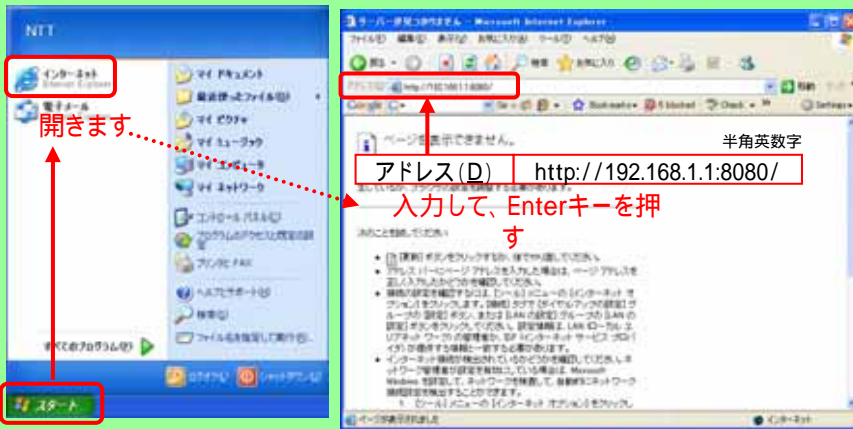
NTT

インターネット
Internet Explorer

電子メール

開きます

マイ ドキュメント
最近使ったファイル(D)
マイ ピクチャ
マイ ミュージック
マイ コンピュータ
マイ ネットワーク
コントロール パネル(C)
プログラムのアクセスと既定の設定
プリンタと FAX
ヘルプとサポート(H)
検索(S)
ファイル名を指定して実行(R)...

すべてのプログラム(P)

ログオフ(L)
シャットダウン(U)

スタート

サーバーが見つかりません - Microsoft Internet Explorer

ファイル(F) 編集(E) 表示(V) お気に入り(A) ツール(T) ヘルプ(H)

戻る
検索
お気に入り

アドレス(D) http://192.168.1.1:8080/
移動

Google
Bookmarks
blocked
Check
Settings

ページを表示できません。

半角英数字

アドレス(D)
http://192.168.1.1:8080/

入力して、Enterキーを押す

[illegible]

次のことを試してください:

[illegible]

ページが表示されました
インターネット